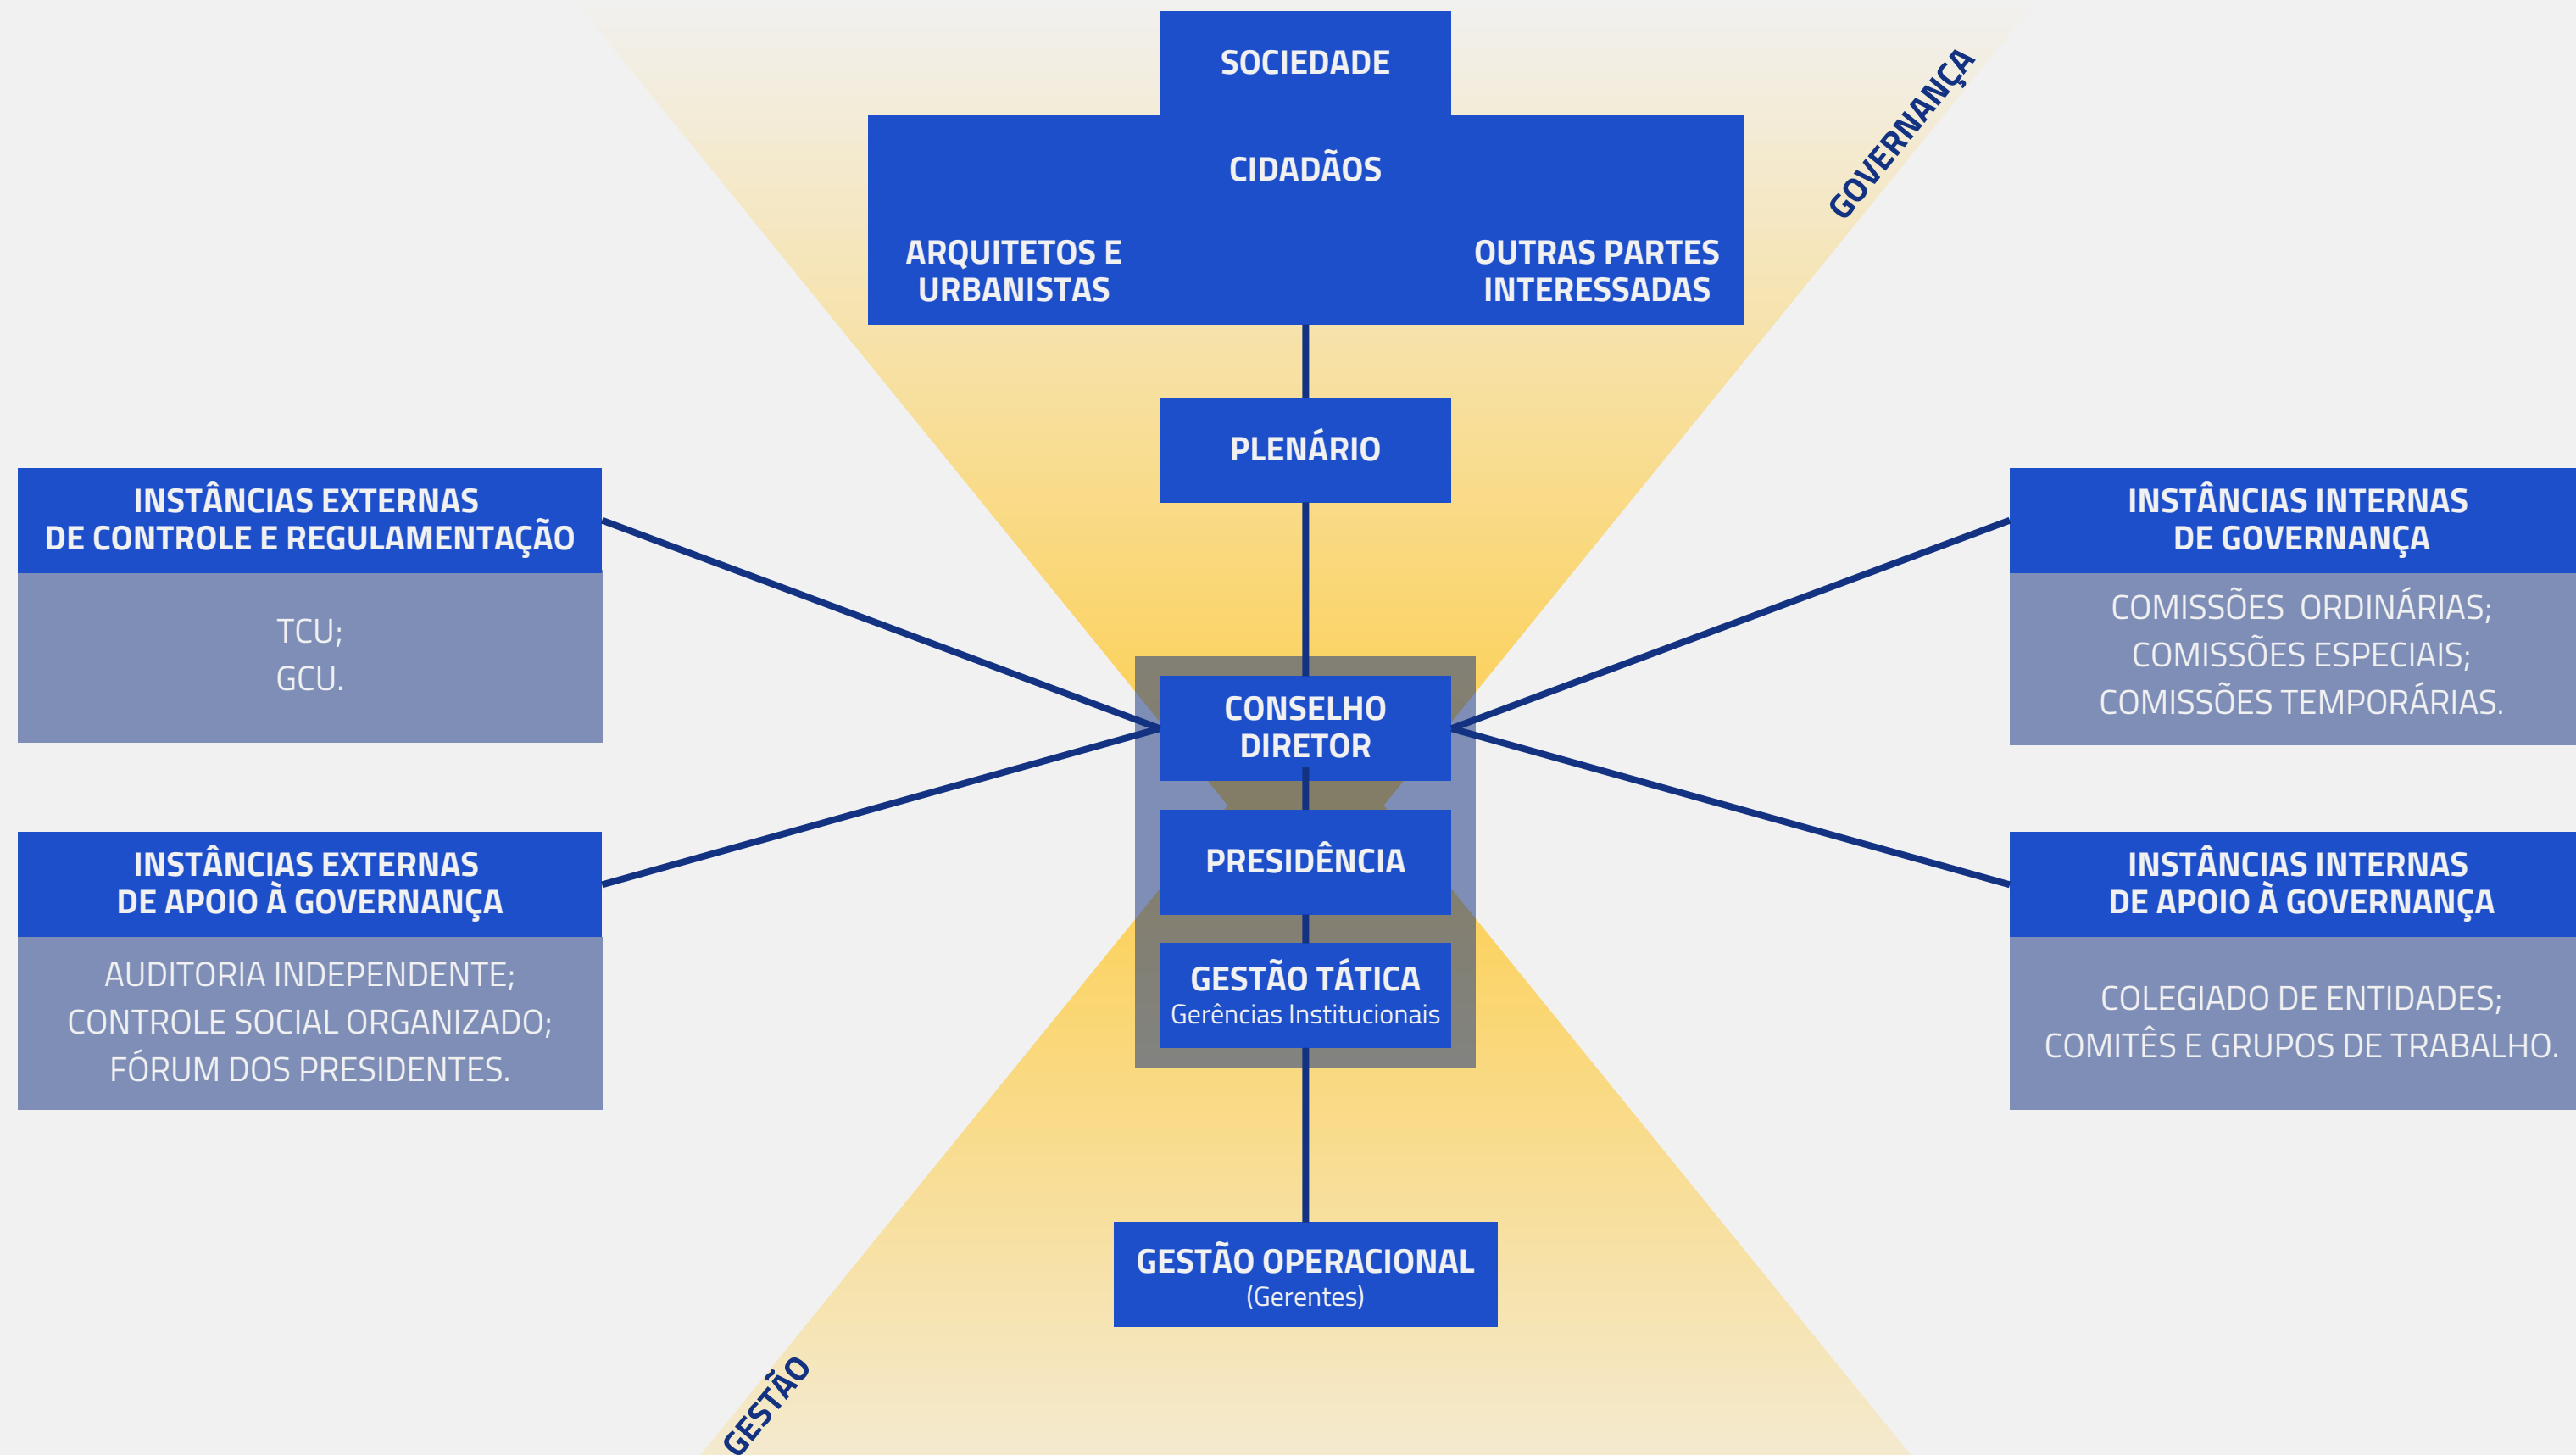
SOCIEDADE

CIDADÃOS

ARQUITETOS E URBANISTAS

OUTRAS PARTES INTERESSADAS

GOVERNANÇA

PLENÁRIO

INSTÂNCIAS EXTERNAS DE CONTROLE E REGULAMENTAÇÃO

TCU;
GCU.

INSTÂNCIAS INTERNAS DE GOVERNANÇA

COMISSÕES ORDINÁRIAS;
COMISSÕES ESPECIAIS;
COMISSÕES TEMPORÁRIAS.

CONSELHO DIRETOR

PRESIDÊNCIA

GESTÃO TÁTICA
Gerências Institucionais

INSTÂNCIAS EXTERNAS DE APOIO À GOVERNANÇA

AUDITORIA INDEPENDENTE;
CONTROLE SOCIAL ORGANIZADO;
FÓRUM DOS PRESIDENTES.

INSTÂNCIAS INTERNAS DE APOIO À GOVERNANÇA

COLEGIADO DE ENTIDADES;
COMITÊS E GRUPOS DE TRABALHO.

GESTÃO OPERACIONAL
(Gerentes)

GESTÃO